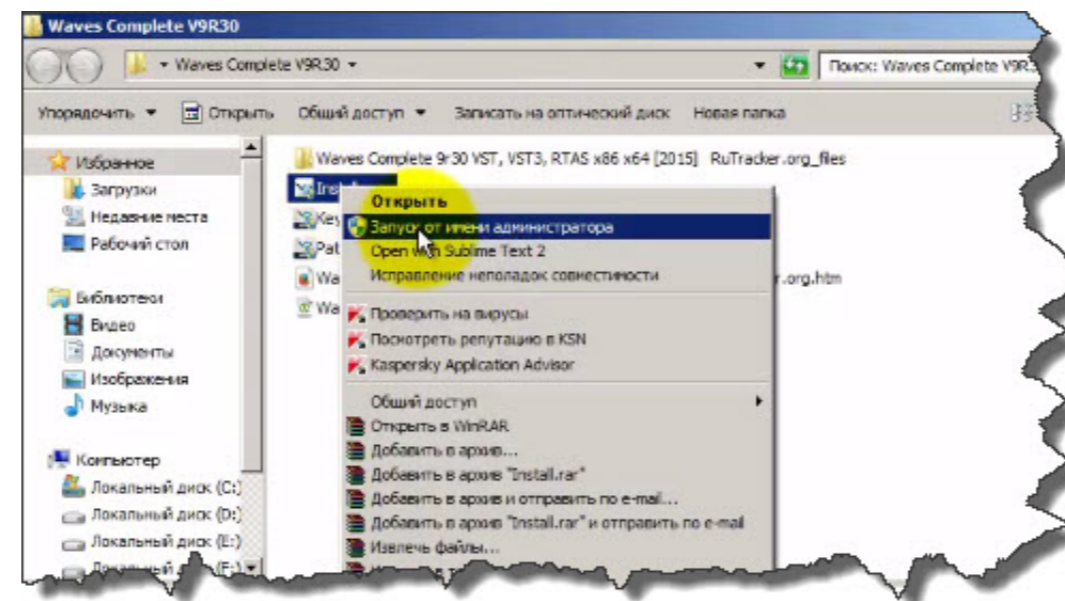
Waves Complete V9R30

Waves Complete V9R30

Поиск: Waves Complete V9R3

Упорядочить

Открыть

Общий доступ

Записать на оптический диск

Новая папка

Избранное

Загрузки

Недавние места

Рабочий стол

Библиотеки

Видео

Документы

Изображения

Музыка

Компьютер

Локальный диск (C:)

Локальный диск (D:)

Локальный диск (E:)

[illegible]

Waves Complete 9r30 VST, VST3, RTAS x86 x64 [2015] RuTracker.org_files

Inst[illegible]

Key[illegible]

Pat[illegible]

Wa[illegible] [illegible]r.org.htm

Wa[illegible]

Открыть

Запуск от имени администратора

Open with Sublime Text 2

Исправление неполадок совместимости

Проверить на вирусы

Посмотреть репутацию в KSN

Kaspersky Application Advisor

Общий доступ

Открыть в WinRAR

Добавить в архив...

Добавить в архив "Install.rar"

Добавить в архив и отправить по e-mail...

Добавить в архив "Install.rar" и отправить по e-mail

Извлечь файлы...

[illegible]